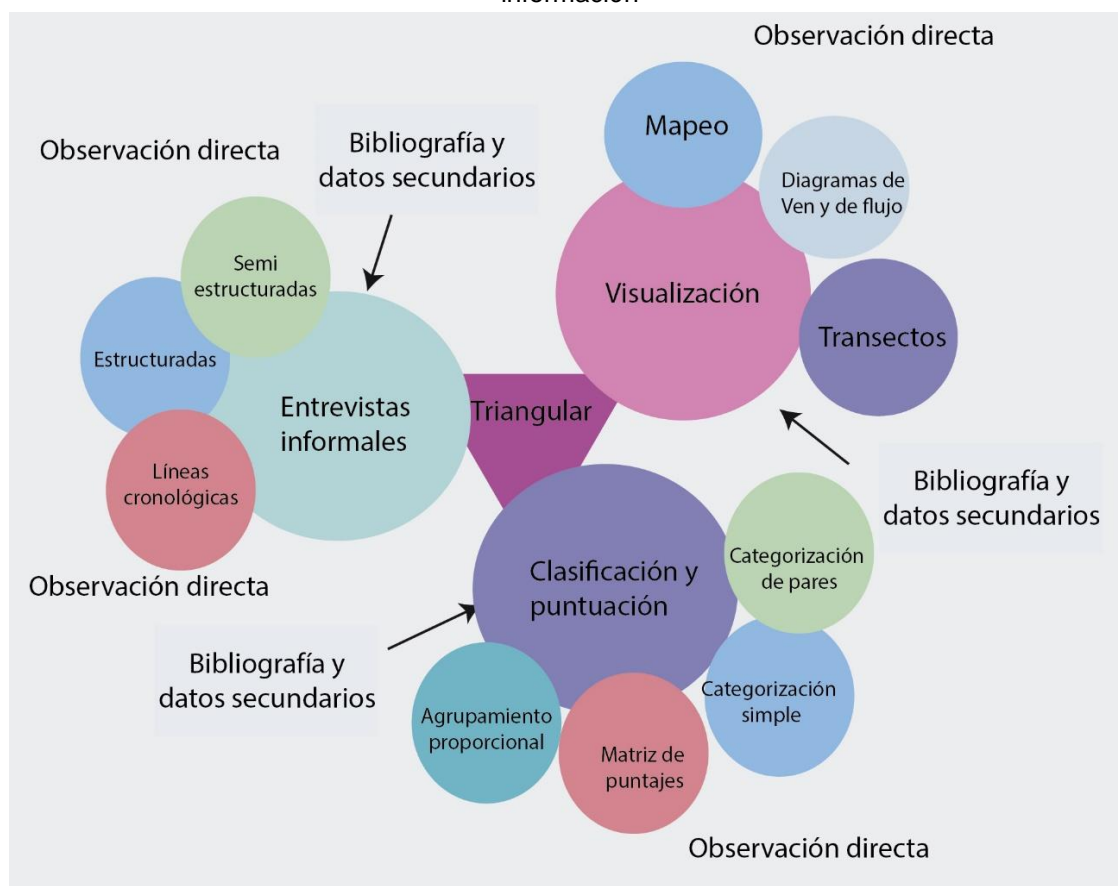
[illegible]

Observación directa

Mapeo

Diagramas de Ven y de flujo

Visualización

Transectos

Observación directa

Bibliografía y datos secundarios

Semi estructuradas

Estructuradas

Entrevistas informales

Líneas cronológicas

Triangular

Bibliografía y datos secundarios

Observación directa

Clasificación y puntuación

Categorización de pares

Bibliografía y datos secundarios

Categorización simple

Agrupamiento proporcional

Matriz de puntajes

Observación directa